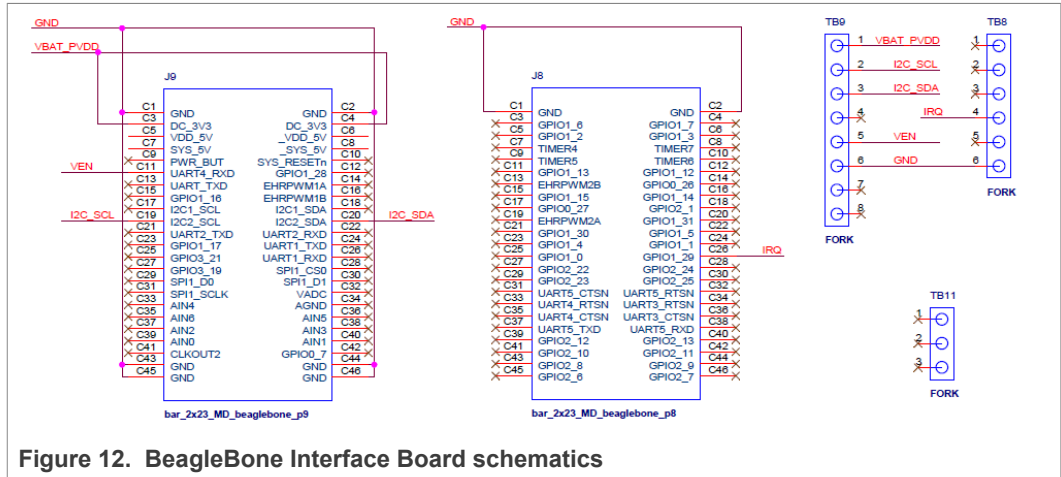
GND
VBAT_PVDD
J9
C1 GND
C3 DC_3V3
C5 VDD_5V
C7 SYS_5V
C9 PWR_BUT
VEN
C11 UART4_RXD
C13 UART_TXD
C15 GPIO1_16
C17 I2C1_SCL
I2C_SCL
C19 I2C2_SCL
C21 UART2_TXD
C23 GPIO1_17
C25 GPIO3_21
C27 GPIO3_19
C29 SPI1_D0
C31 SPI1_SCLK
C33 AIN4
C35 AIN6
C37 AIN2
C39 AIN0
C41 CLKOUT2
C43 GND
C45 GND
GND C2
DC_3V3 C4
_VDD_5V C6
_SYS_5V C8
SYS_RESETn C10
GPIO1_28 C12
EHRPWM1A C14
EHRPWM1B C16
I2C1_SDA C18
I2C2_SDA C20
I2C_SDA
UART2_RXD C22
UART1_TXD C24
UART1_RXD C26
SPI1_CS0 C28
SPI1_D1 C30
VADC C32
AGND C34
AIN5 C36
AIN3 C38
AIN1 C40
GPIO0_7 C42
GND C44
GND C46
bar_2x23_MD_beaglebone_p9
GND
J8
C1 GND
C3 GPIO1_6
C5 GPIO1_2
C7 TIMER4
C9 TIMER5
C11 GPIO1_13
C13 EHRPWM2B
C15 GPIO1_15
C17 GPIO0_27
C19 EHRPWM2A
C21 GPIO1_30
C23 GPIO1_4
C25 GPIO1_0
C27 GPIO2_22
C29 GPIO2_23
C31 UART5_CTSN
C33 UART4_RTSN
C35 UART4_CTSN
C37 UART5_TXD
C39 GPIO2_12
C41 GPIO2_10
C43 GPIO2_8
C45 GPIO2_6
GND C2
GPIO1_7 C4
GPIO1_3 C6
TIMER7 C8
TIMER6 C10
GPIO1_12 C12
GPIO0_26 C14
GPIO1_14 C16
GPIO2_1 C18
GPIO1_31 C20
GPIO1_5 C22
GPIO1_1 C24
GPIO1_29 C26
IRQ
GPIO2_24 C28
GPIO2_25 C30
UART5_RTSN C32
UART3_RTSN C34
UART3_CTSN C36
UART5_RXD C38
GPIO2_13 C40
GPIO2_11 C42
GPIO2_9 C44
GPIO2_7 C46
bar_2x23_MD_beaglebone_p8
TB9
1 VBAT_PVDD
2 I2C_SCL
3 I2C_SDA
4
5 VEN
6 GND
7
8
FORK
TB8
1
2
3
4 IRQ
5
6
FORK
TB11
1
2
3
FORK
Figure 12. BeagleBone Interface Board schematics